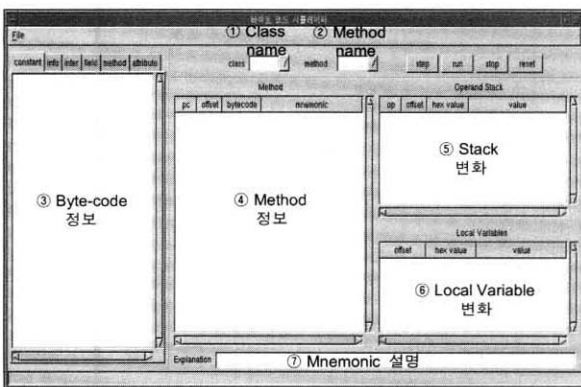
바이트 코드 시뮬레이터

File

① Class name ② Method name

constant | info | inter | field | method | attribute

class method

step | run | stop | reset

Method

| pc | offset | bytecode | mnemonic |
|---|---|---|---|

Operand Stack

| op | offset | hex value | value |
|---|---|---|---|

③ Byte-code 정보

④ Method 정보

⑤ Stack 변화

Local Variables

| offset | hex value | value |
|---|---|---|

⑥ Local Variable 변화

Explanation

⑦ Mnemonic 설명